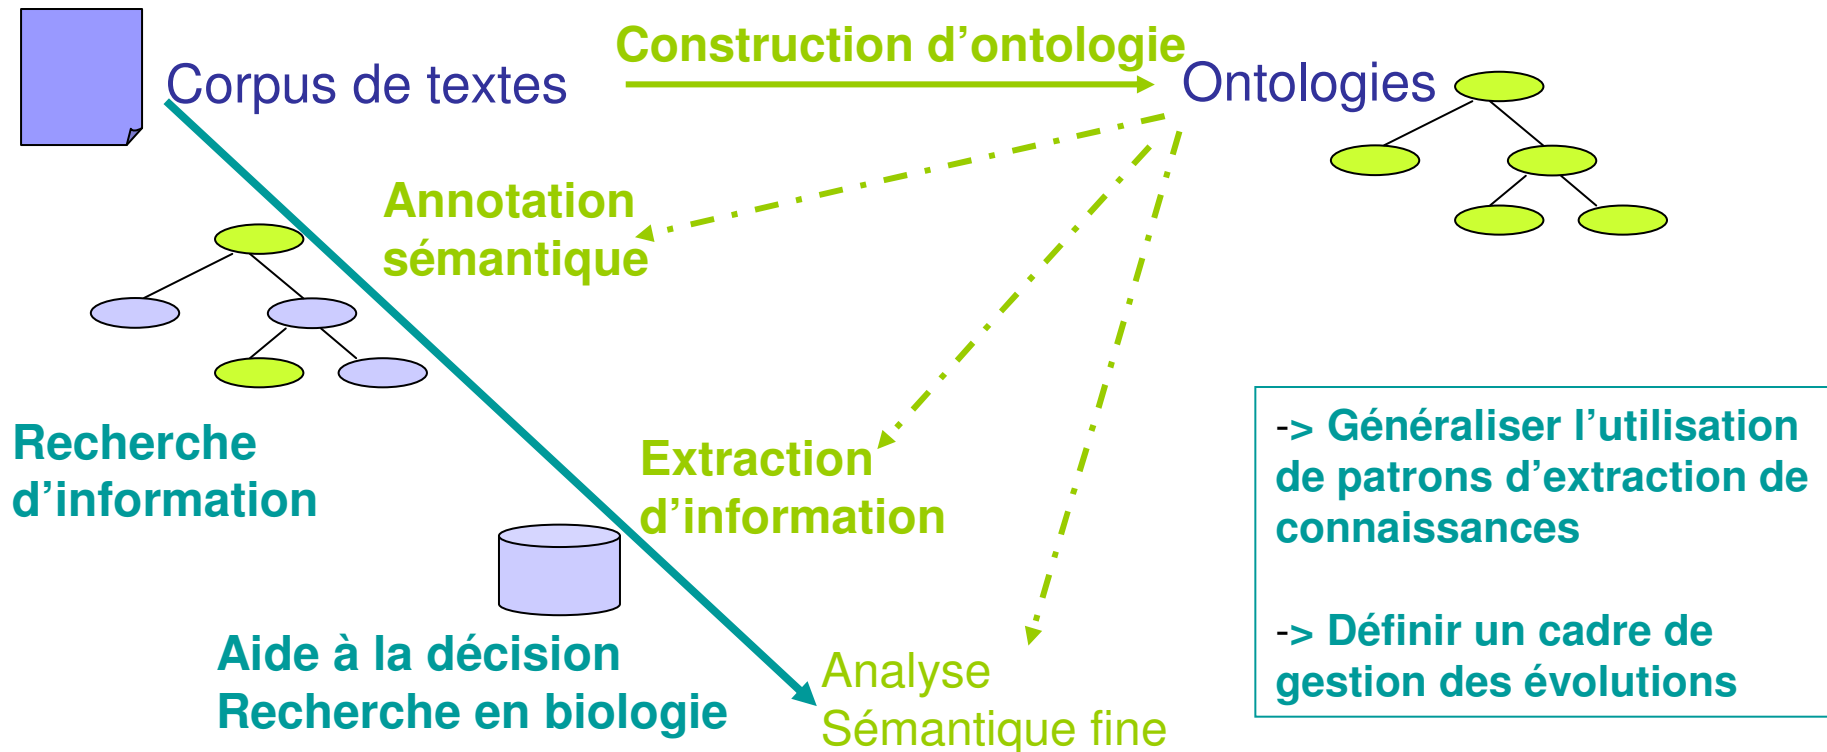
Corpus de textes

Construction d’ontologie

Ontologies

Annotation sémantique

Recherche d’information

Extraction d’information

Aide à la décision
Recherche en biologie

Analyse Sémantique fine

-> Généraliser l’utilisation de patrons d’extraction de connaissances

-> Définir un cadre de gestion des évolutions